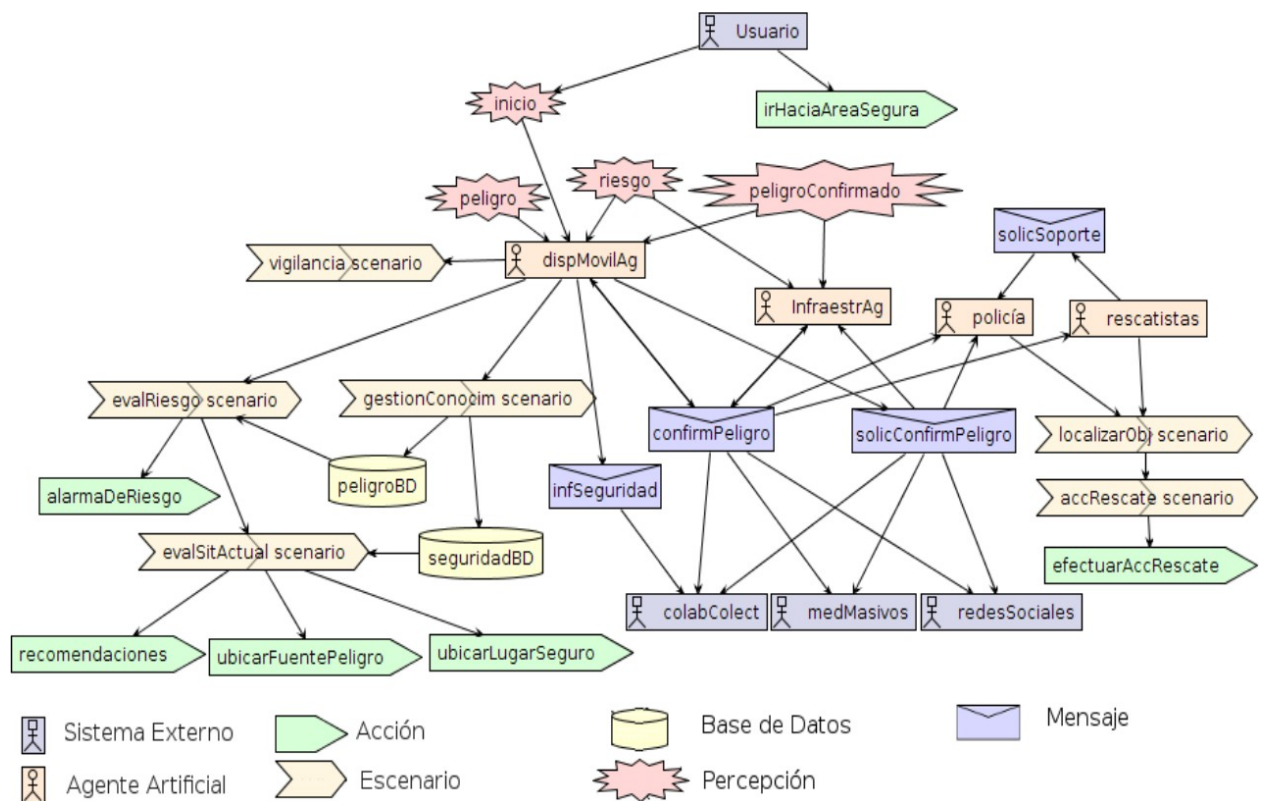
Usuario

inicio

irHaciaAreaSegura

peligro

riesgo

peligroConfirmado

solicSoporte

vigilancia scenario

dispMovilAg

InfraestrAg

policía

rescatistas

evalRiesgo scenario

gestionConocim scenario

confirmPeligro

solicConfirmPeligro

localizarObj scenario

alarmaDeRiesgo

peligroBD

infSeguridad

accRescate scenario

evalSitActual scenario

seguridadBD

efectuarAccRescate

colabColect

medMasivos

redesSociales

recomendaciones

ubicarFuentePeligro

ubicarLugarSeguro

Sistema Externo

Acción

Base de Datos

Mensaje

Agente Artificial

Escenario

Percepción